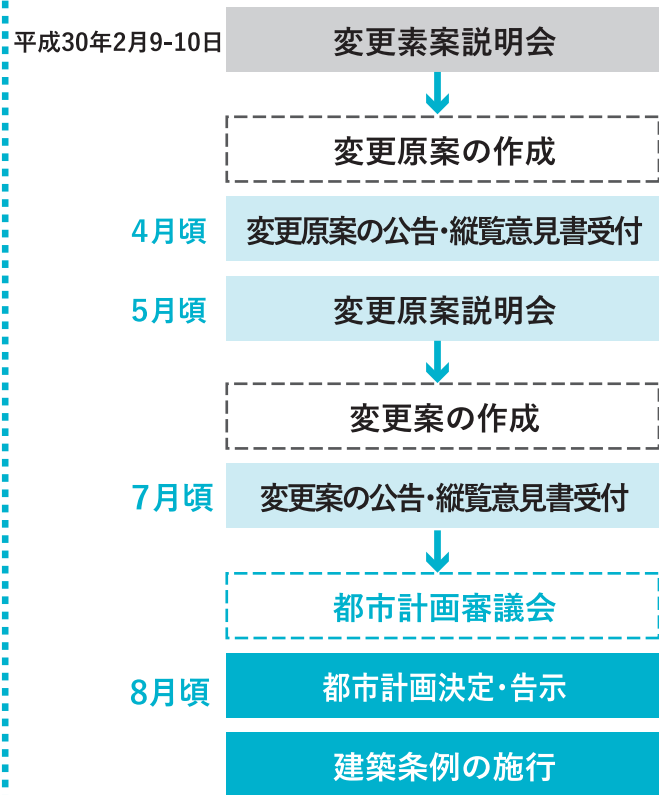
平成30年2月9-10日
変更素案説明会

変更原案の作成

4月頃
変更原案の公告・縦覧意見書受付

5月頃
変更原案説明会

変更案の作成

7月頃
変更案の公告・縦覧意見書受付

都市計画審議会

8月頃
都市計画決定・告示

建築条例の施行